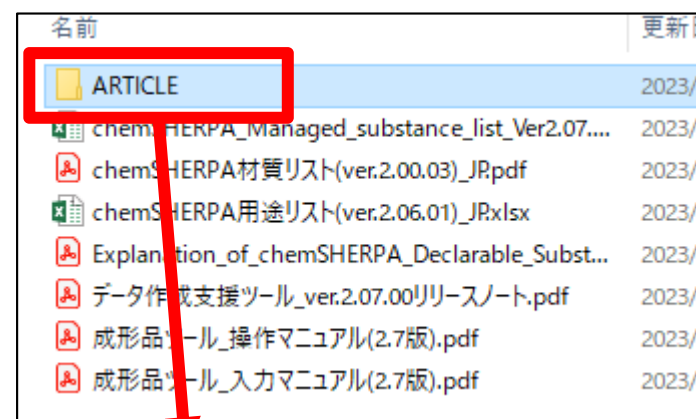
名前 | 更新日
ARTICLE | 2023/
chemSHERPA_Managed_substance_list_Ver2.07.... | 2023/
chemSHERPA材質リスト(ver.2.00.03)_JP.pdf | 2023/
chemSHERPA用途リスト(ver.2.06.01)_JP.xlsx | 2023/
Explanation_of_chemSHERPA_Declarable_Subst... | 2023/
データ作成支援ツール_ver.2.07.00リリースノート.pdf | 2023/
成形品ツール_操作マニュアル(2.7版).pdf | 2023/
成形品ツール_入力マニュアル(2.7版).pdf | 2023/